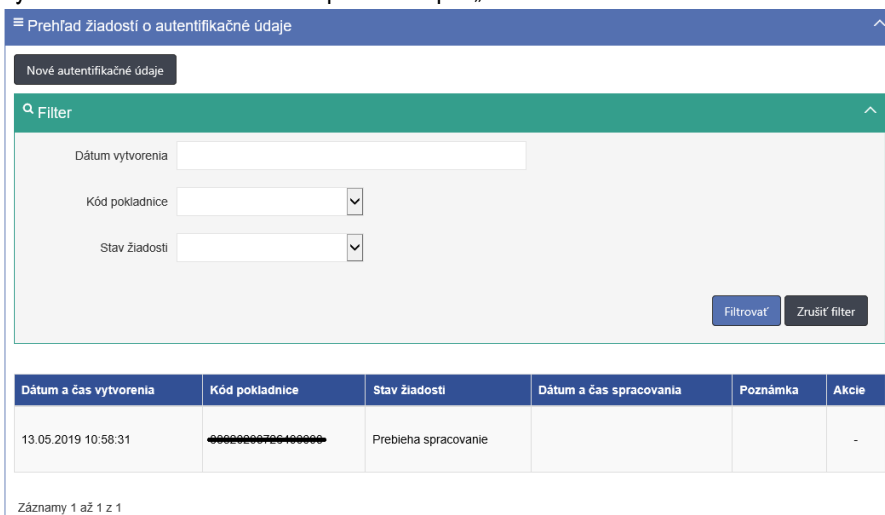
Prehľad žiadostí o autentifikačné údaje

Nové autentifikačné údaje

Filter

Dátum vytvorenia

Kód pokladnice

Stav žiadosti

Filtrovať

Zrušiť filter

| Dátum a čas vytvorenia | Kód pokladnice | Stav žiadosti | Dátum a čas spracovania | Poznámka | Akcie |
|---|---|---|---|---|---|
| 13.05.2019 10:58:31 | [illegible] | Prebieha spracovanie | | | - |

Záznamy 1 až 1 z 1